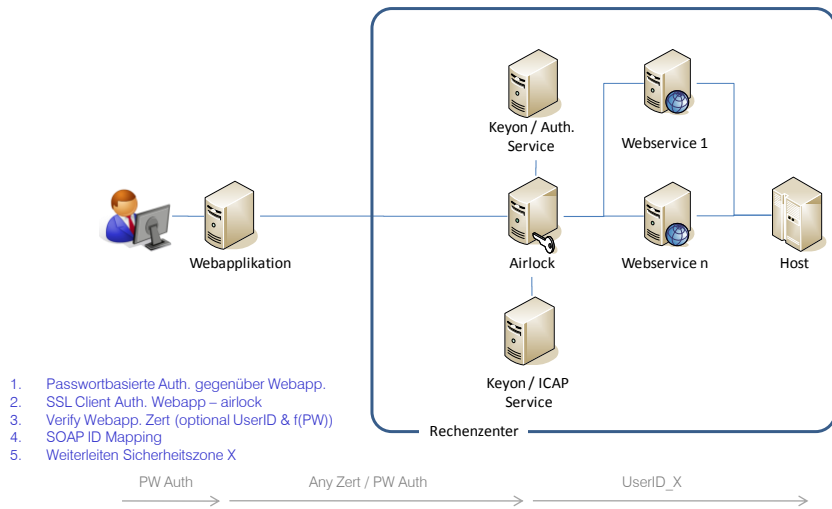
Keyon / Auth. Service

Webservice 1

Webapplikation

Airlock

Webservice n

Host

Keyon / ICAP Service

Rechenzenter

1. Passwortbasierte Auth. gegenüber Webapp.
2. SSL Client Auth. Webapp – airlock
3. Verify Webapp. Zert (optional UserID & f(PW))
4. SOAP ID Mapping
5. Weiterleiten Sicherheitszone X

PW Auth

Any Zert / PW Auth

UserID_X